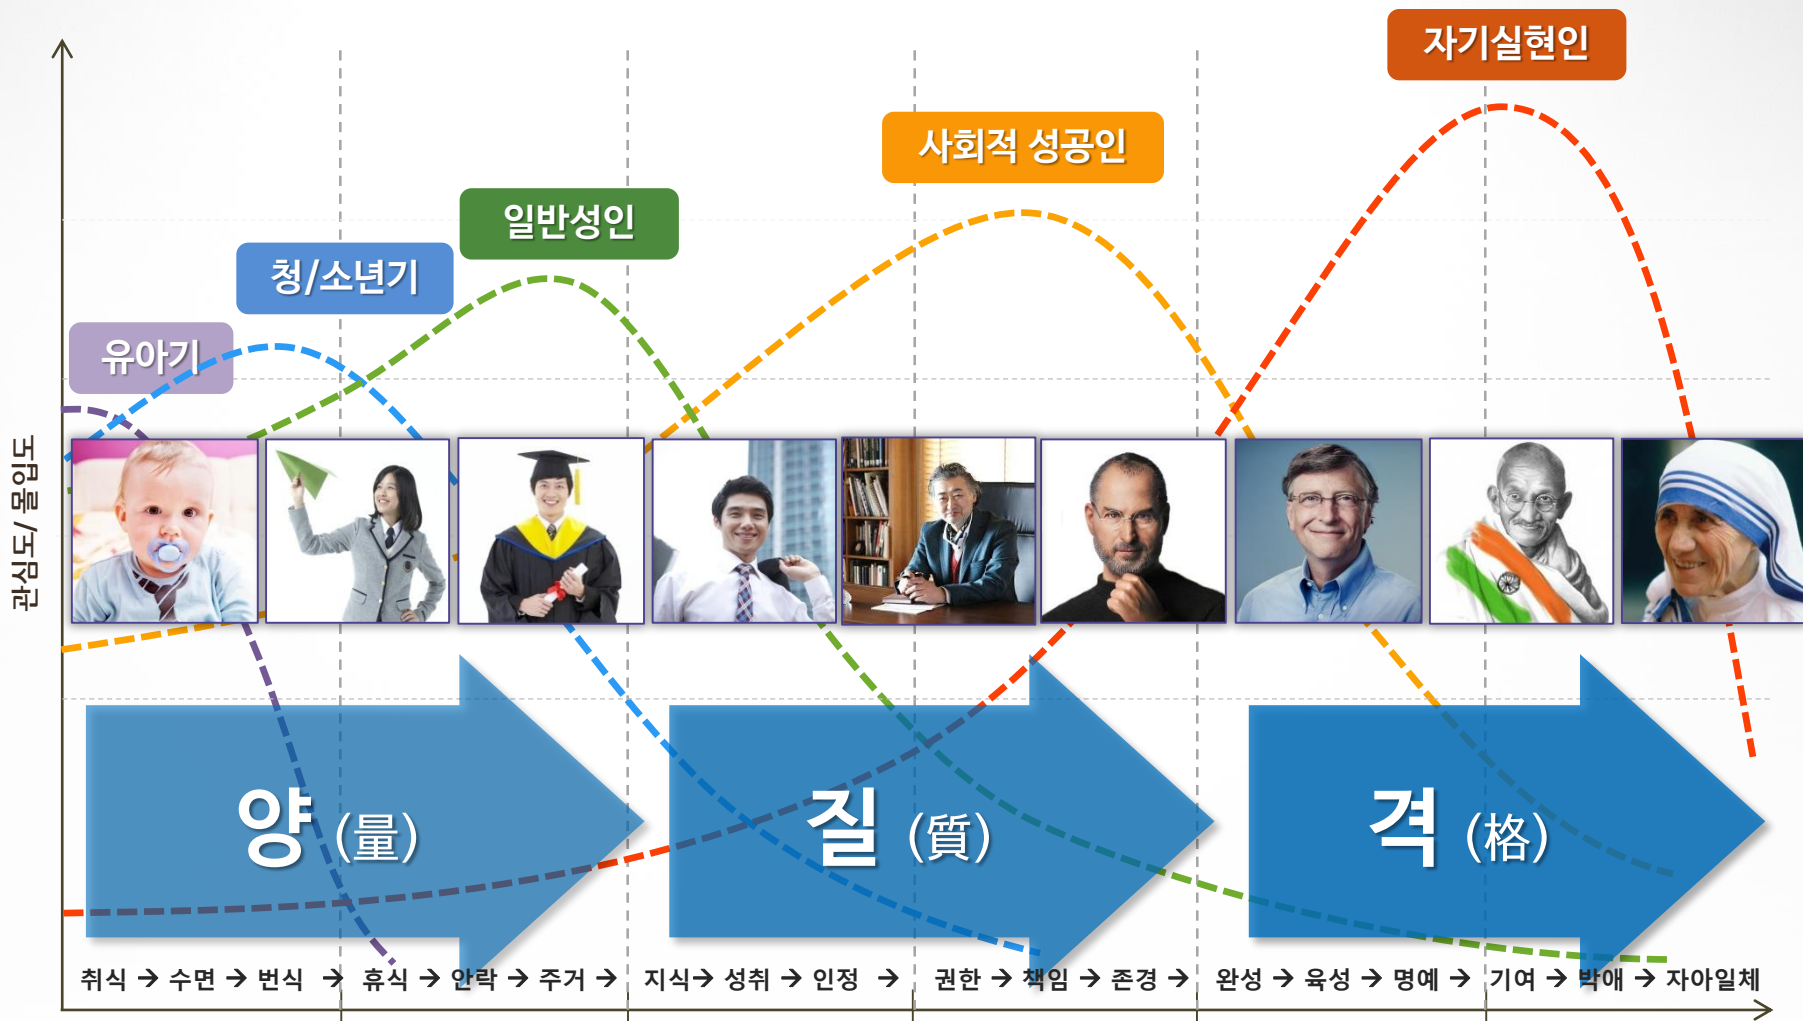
자기실현인

사회적 성공인

일반성인

청/소년기

유아기

관심도 / 몰입도

양 (量)

질 (質)

격 (格)

취식 → 수면 → 번식 → 휴식 → 안락 → 주거 → 지식→ 성취 → 인정 → 권한 → 책임 → 존경 → 완성 → 육성 → 명예 → 기여 → 박애 → 자아일체